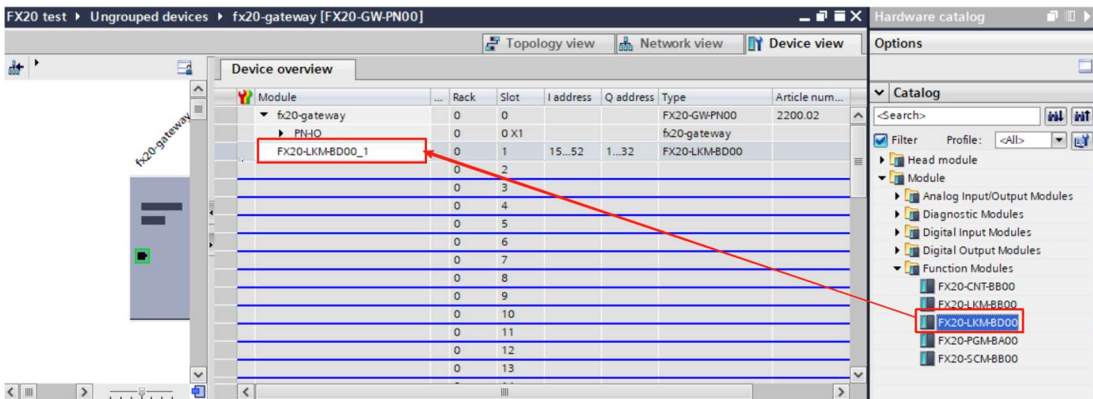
FX20 test ▸ Ungrouped devices ▸ fx20-gateway [FX20-GW-PN00]

Hardware catalog

Topology view | Network view | Device view

Options

fx20-gateway

Device overview

| Module | ... | Rack | Slot | I address | Q address | Type | Article num... |
|---|---|---|---|---|---|---|---|
| ▾ fx20-gateway | | 0 | 0 | | | FX20-GW-PN00 | 2200.02 |
| ▸ PN-IO | | 0 | 0 X1 | | | fx20-gateway | |
| FX20-LKM-BD00_1 | | 0 | 1 | 15...52 | 1...32 | FX20-LKM-BD00 | |
| | | 0 | 2 | | | | |
| | | 0 | 3 | | | | |
| | | 0 | 4 | | | | |
| | | 0 | 5 | | | | |
| | | 0 | 6 | | | | |
| | | 0 | 7 | | | | |
| | | 0 | 8 | | | | |
| | | 0 | 9 | | | | |
| | | 0 | 10 | | | | |
| | | 0 | 11 | | | | |
| | | 0 | 12 | | | | |
| | | 0 | 13 | | | | |

Catalog
<Search>
Filter Profile: <All>
▸ Head module
▾ Module
▸ Analog Input/Output Modules
▸ Diagnostic Modules
▸ Digital Input Modules
▸ Digital Output Modules
▾ Function Modules
FX20-CNT-BB00
FX20-LKM-BB00
FX20-LKM-BD00
FX20-PGM-BA00
FX20-SCM-BB00